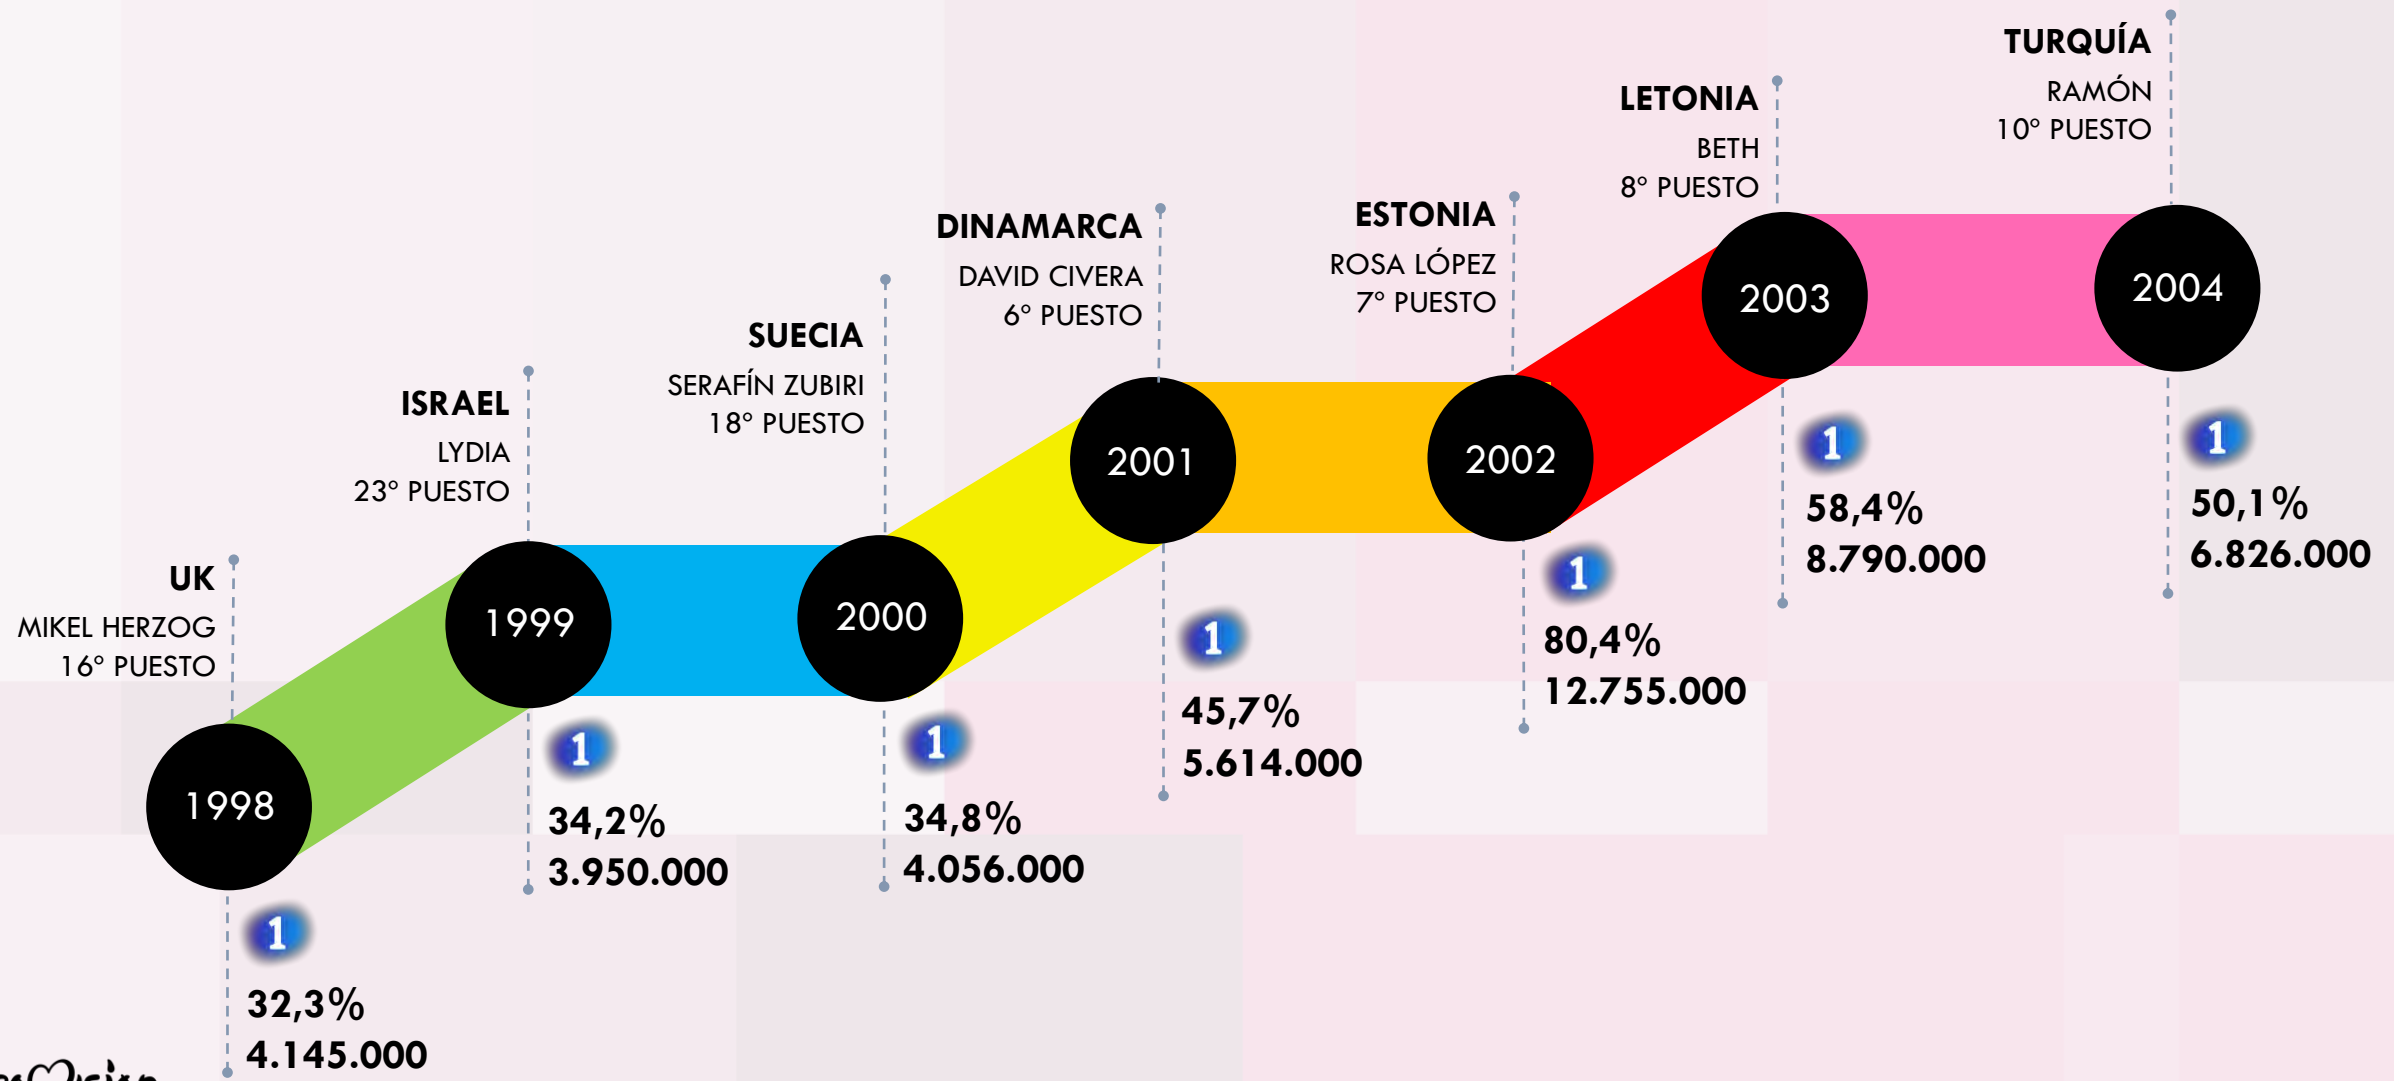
UK
MIKEL HERZOG
16° PUESTO

1998

1
32,3%
4.145.000

ISRAEL
LYDIA
23° PUESTO

1999

1
34,2%
3.950.000

SUECIA
SERAFÍN ZUBIRI
18° PUESTO

2000

1
34,8%
4.056.000

DINAMARCA
DAVID CIVERA
6° PUESTO

2001

1
45,7%
5.614.000

ESTONIA
ROSA LÓPEZ
7° PUESTO

2002

1
80,4%
12.755.000

LETONIA
BETH
8° PUESTO

2003

1
58,4%
8.790.000

TURQUÍA
RAMÓN
10° PUESTO

2004

1
50,1%
6.826.000